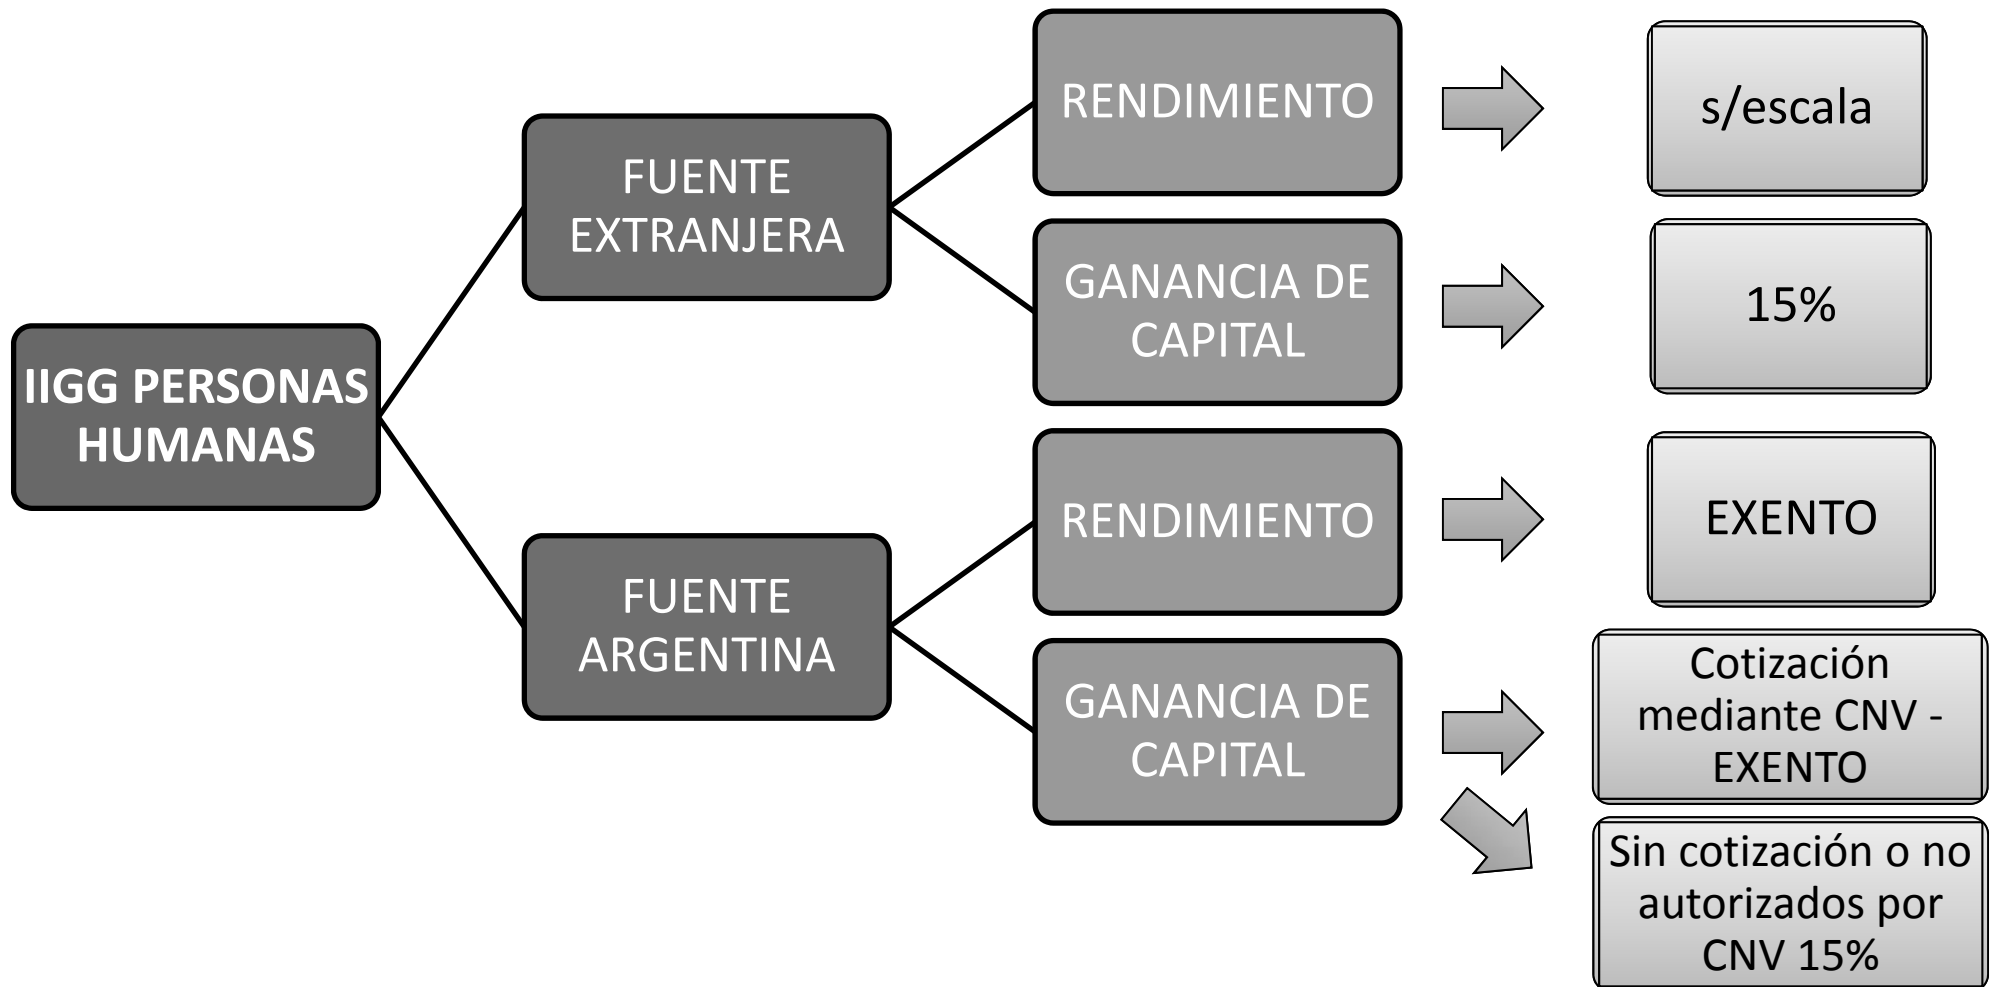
IIGG PERSONAS HUMANAS

FUENTE EXTRANJERA

RENDIMIENTO

s/escala

GANANCIA DE CAPITAL

15%

FUENTE ARGENTINA

RENDIMIENTO

EXENTO

GANANCIA DE CAPITAL

Cotización mediante CNV - EXENTO

Sin cotización o no autorizados por CNV 15%